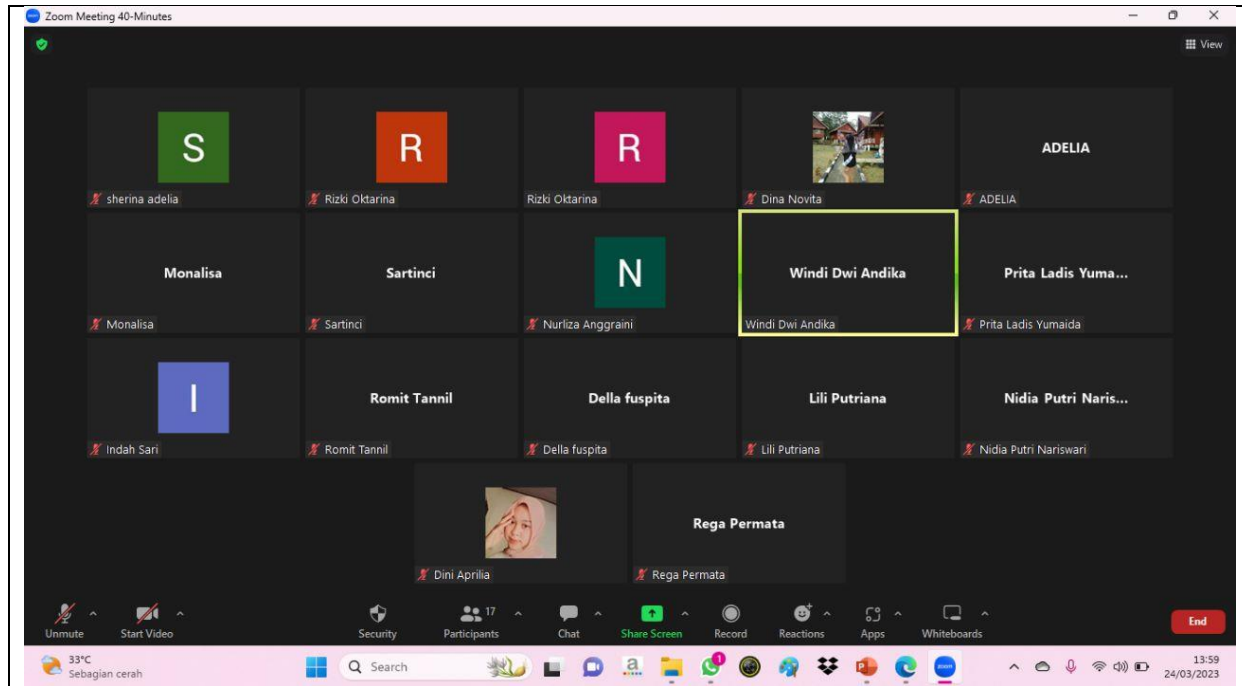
Zoom Meeting 40-Minutes

View

S
sherina adelia

R
Rizki Oktarina

R
Rizki Oktarina

Dina Novita

ADELIA
ADELIA

Monalisa
Monalisa

Sartinci
Sartinci

N
Nurliza Anggraini

Windi Dwi Andika
Windi Dwi Andika

Prita Ladis Yuma...
Prita Ladis Yumaida

I
Indah Sari

Romit Tannil
Romit Tannil

Della fuspita
Della fuspita

Lili Putriana
Lili Putriana

Nidia Putri Naris...
Nidia Putri Nariswari

Dini Aprilia

Rega Permata
Rega Permata

Unmute
Start Video
Security
17
Participants
Chat
Share Screen
Record
Reactions
Apps
Whiteboards
End

33°C
Sebagian cerah
Search
13:59
24/03/2023